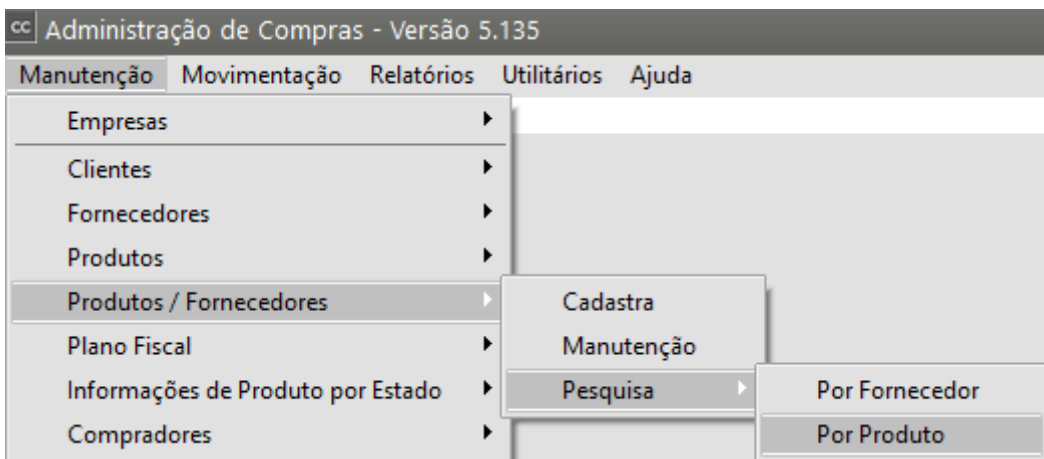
cc Administração de Compras - Versão 5.135

Manutenção Movimentação Relatórios Utilitários Ajuda

Empresas
Clientes
Fornecedores
Produtos
Produtos / Fornecedores
Plano Fiscal
Informações de Produto por Estado
Compradores

Cadastra
Manutenção
Pesquisa

Por Fornecedor
Por Produto